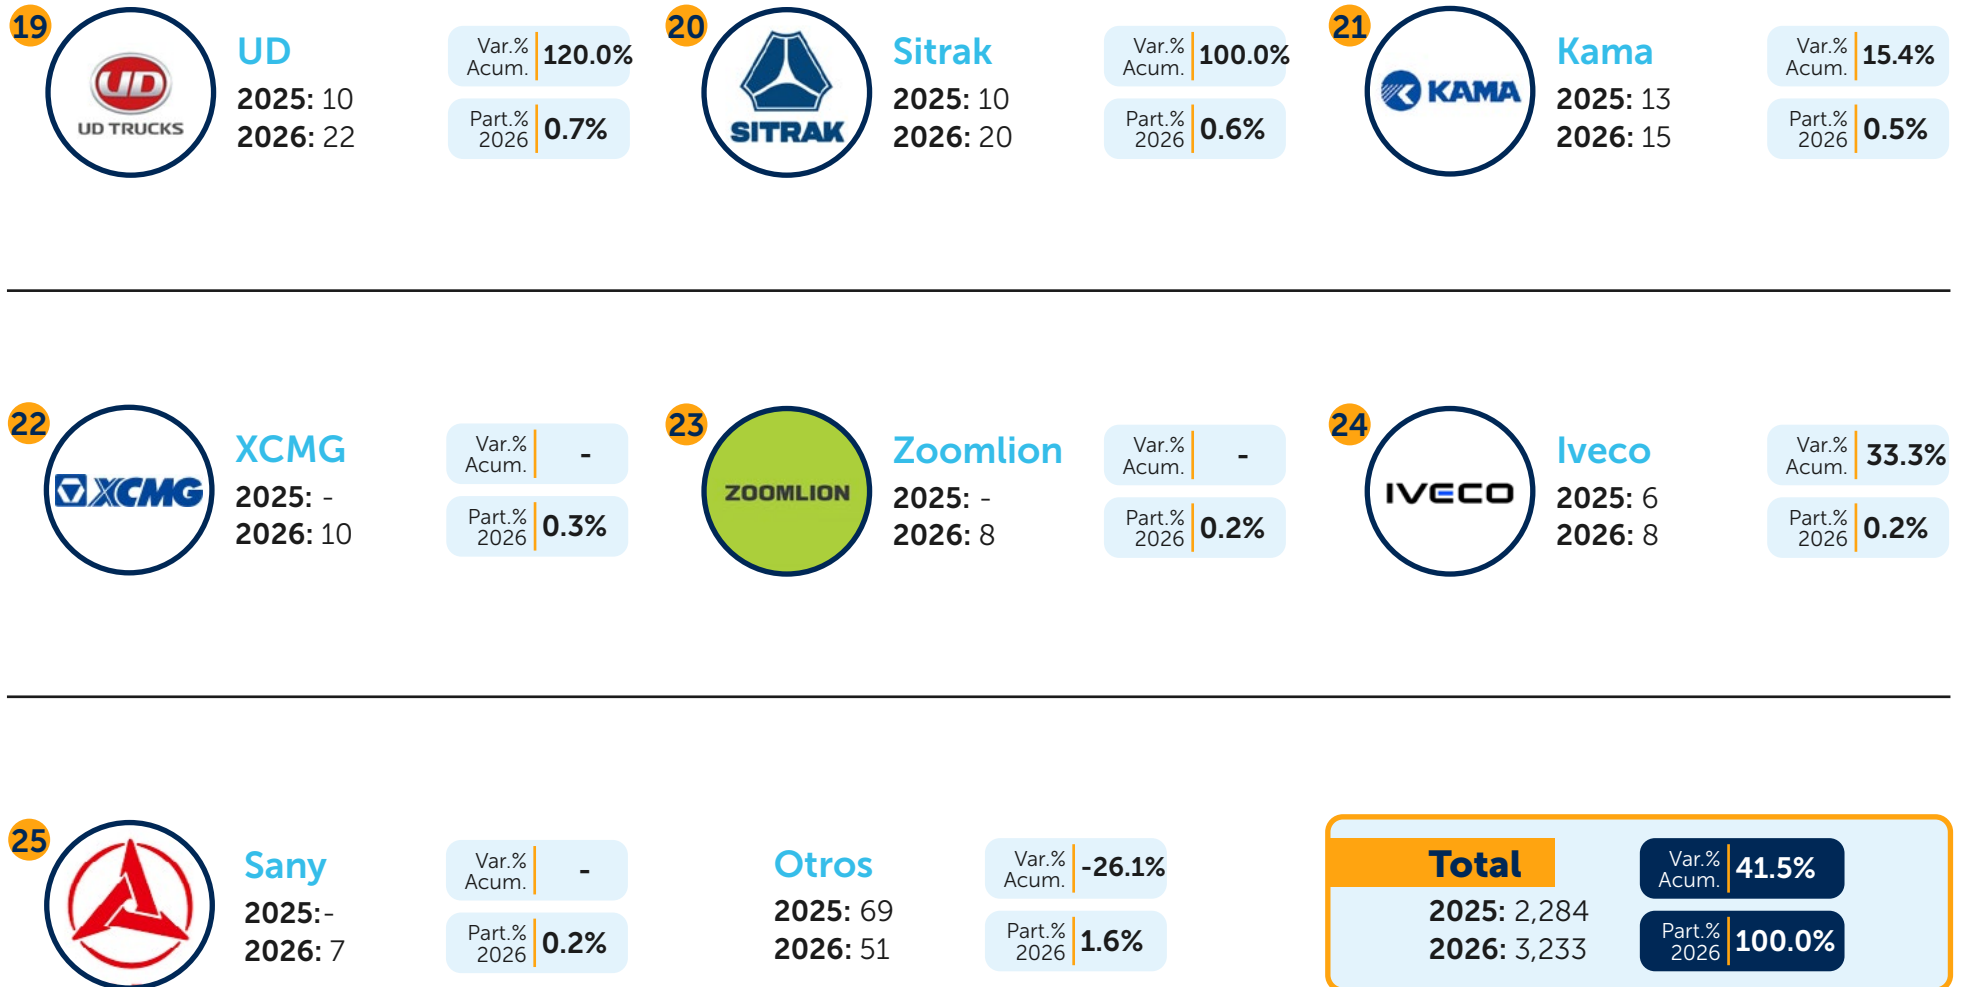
19
UD TRUCKS
UD
2025: 10
2026: 22
Var.% Acum. 120.0%
Part.% 2026 0.7%

20
SITRAK
Sitrak
2025: 10
2026: 20
Var.% Acum. 100.0%
Part.% 2026 0.6%

21
KAMA
Kama
2025: 13
2026: 15
Var.% Acum. 15.4%
Part.% 2026 0.5%

22
XCMG
XCMG
2025: -
2026: 10
Var.% Acum. -
Part.% 2026 0.3%

23
ZOOMLION
Zoomlion
2025: -
2026: 8
Var.% Acum. -
Part.% 2026 0.2%

24
IVECO
Iveco
2025: 6
2026: 8
Var.% Acum. 33.3%
Part.% 2026 0.2%

25
Sany
2025:-
2026: 7
Var.% Acum. -
Part.% 2026 0.2%

Otros
2025: 69
2026: 51
Var.% Acum. -26.1%
Part.% 2026 1.6%

Total
2025: 2,284
2026: 3,233
Var.% Acum. 41.5%
Part.% 2026 100.0%